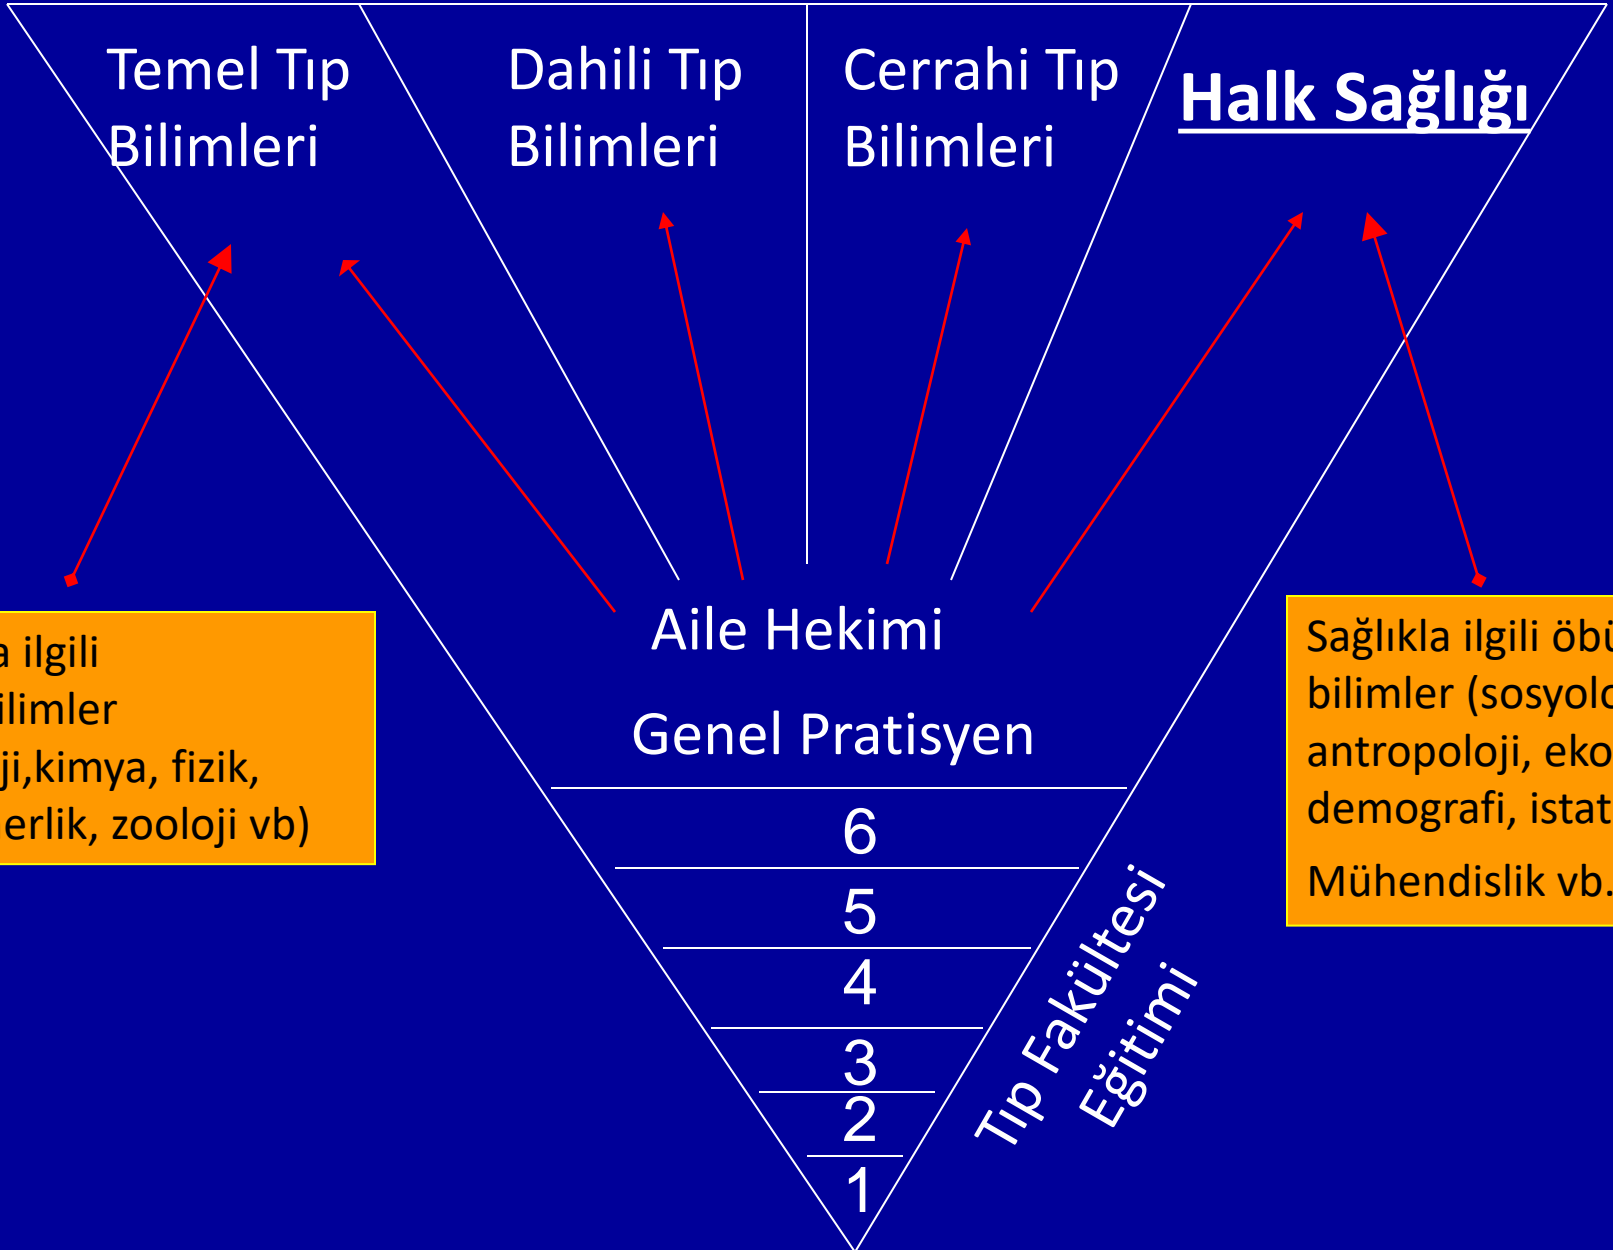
Temel Tıp Bilimleri

Dahili Tıp Bilimleri

Cerrahi Tıp Bilimleri

Halk Sağlığı

a ilgili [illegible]ilimler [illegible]ji,kimya, fizik, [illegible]erlik, zooloji vb)

Aile Hekimi

Genel Pratisyen

6

5

4

3

2

1

Tıp Fakültesi Eğitimi

Sağlıkla ilgili öb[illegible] bilimler (sosyol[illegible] antropoloji, eko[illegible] demografi, istat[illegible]

Mühendislik vb.